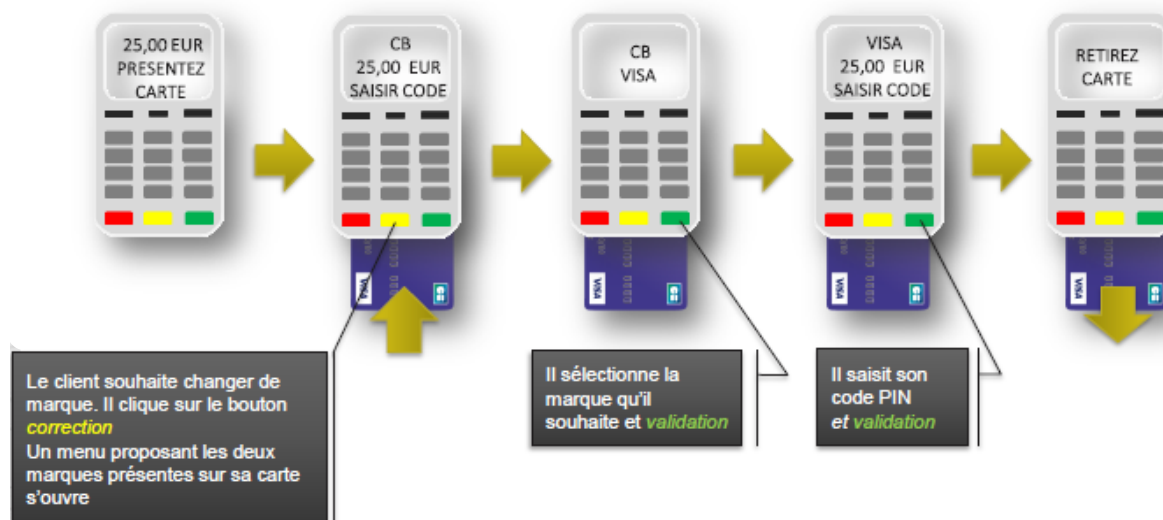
25,00 EUR
PRESENTEZ
CARTE

CB
25,00 EUR
SAISIR CODE

CB
VISA

VISA
25,00 EUR
SAISIR CODE

RETIREZ
CARTE

VISA

VISA

VISA

VISA

Le client souhaite changer de marque. Il clique sur le bouton *correction*
Un menu proposant les deux marques présentes sur sa carte s'ouvre

Il sélectionne la marque qu'il souhaite et *validation*

Il saisit son code PIN
*et validation*